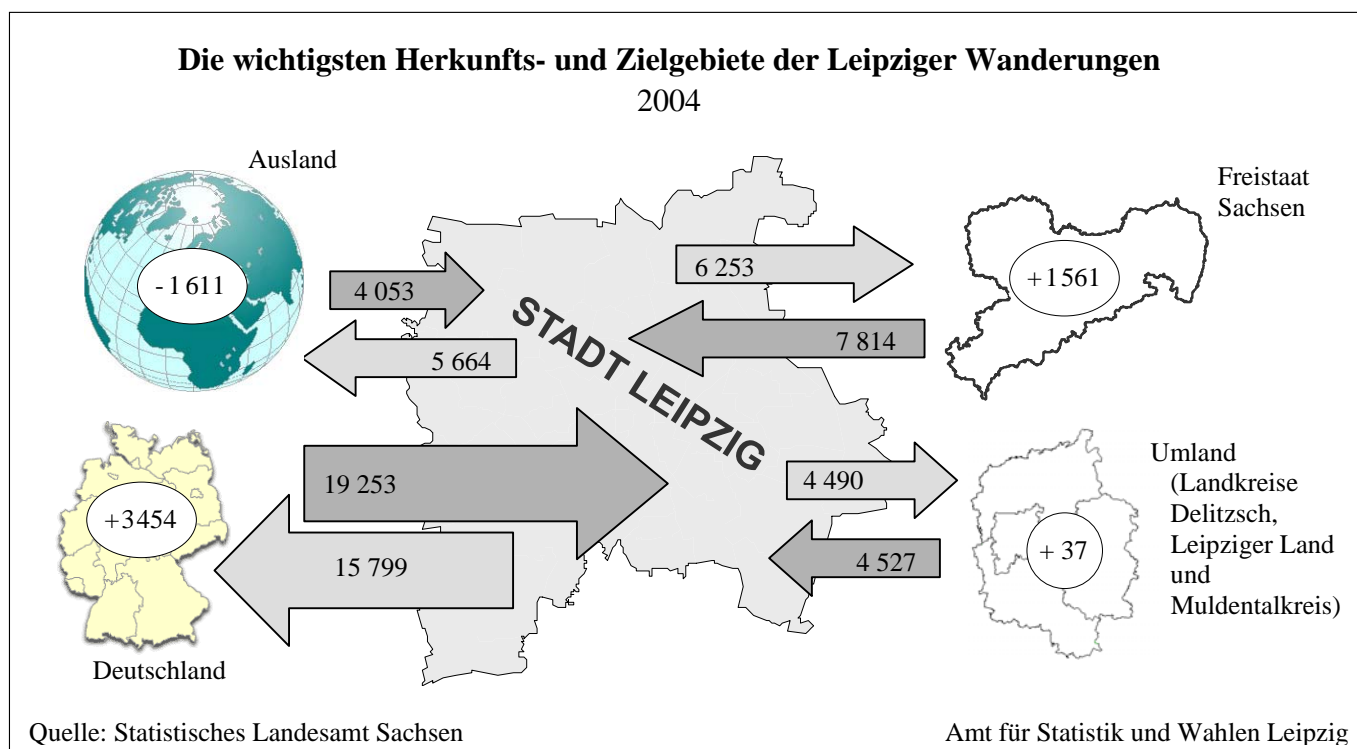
Die wichtigsten Herkunfts- und Zielgebiete der Leipziger Wanderungen
2004

Ausland

- 1 611

4 053

5 664

STADT LEIPZIG

6 253

7 814

Freistaat Sachsen

+1 561

+3454

19 253

15 799

Deutschland

4 490

4 527

Umland (Landkreise Delitzsch, Leipziger Land und Muldentalkreis)

+ 37

Quelle: Statistisches Landesamt Sachsen

Amt für Statistik und Wahlen Leipzig